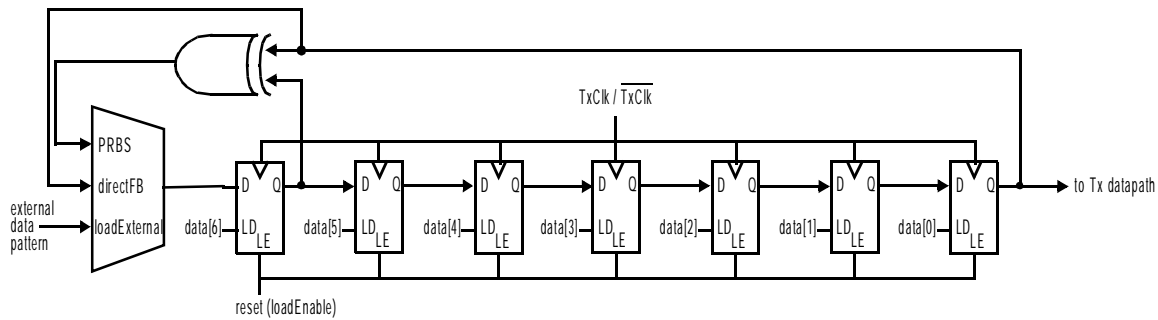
TxClk / $\overline{TxClk}$

PRBS
directFB
loadExternal

external data pattern

D Q LD LE data[6]
D Q LD LE data[5]
D Q LD LE data[4]
D Q LD LE data[3]
D Q LD LE data[2]
D Q LD LE data[1]
D Q LD LE data[0]

to Tx datapath

reset (loadEnable)